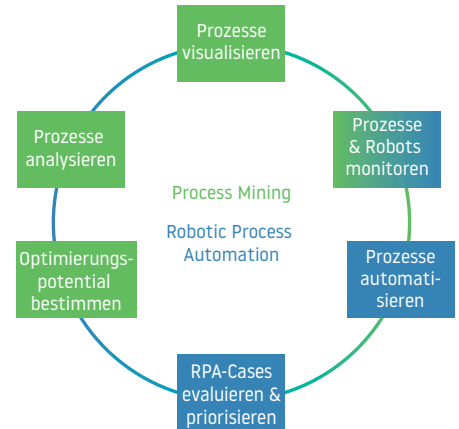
Prozesse visualisieren

Prozesse analysieren

Prozesse & Robots monitoren

Process Mining

Robotic Process Automation

Optimierungspotential bestimmen

Prozesse automatisieren

RPA-Cases evaluieren & priorisieren